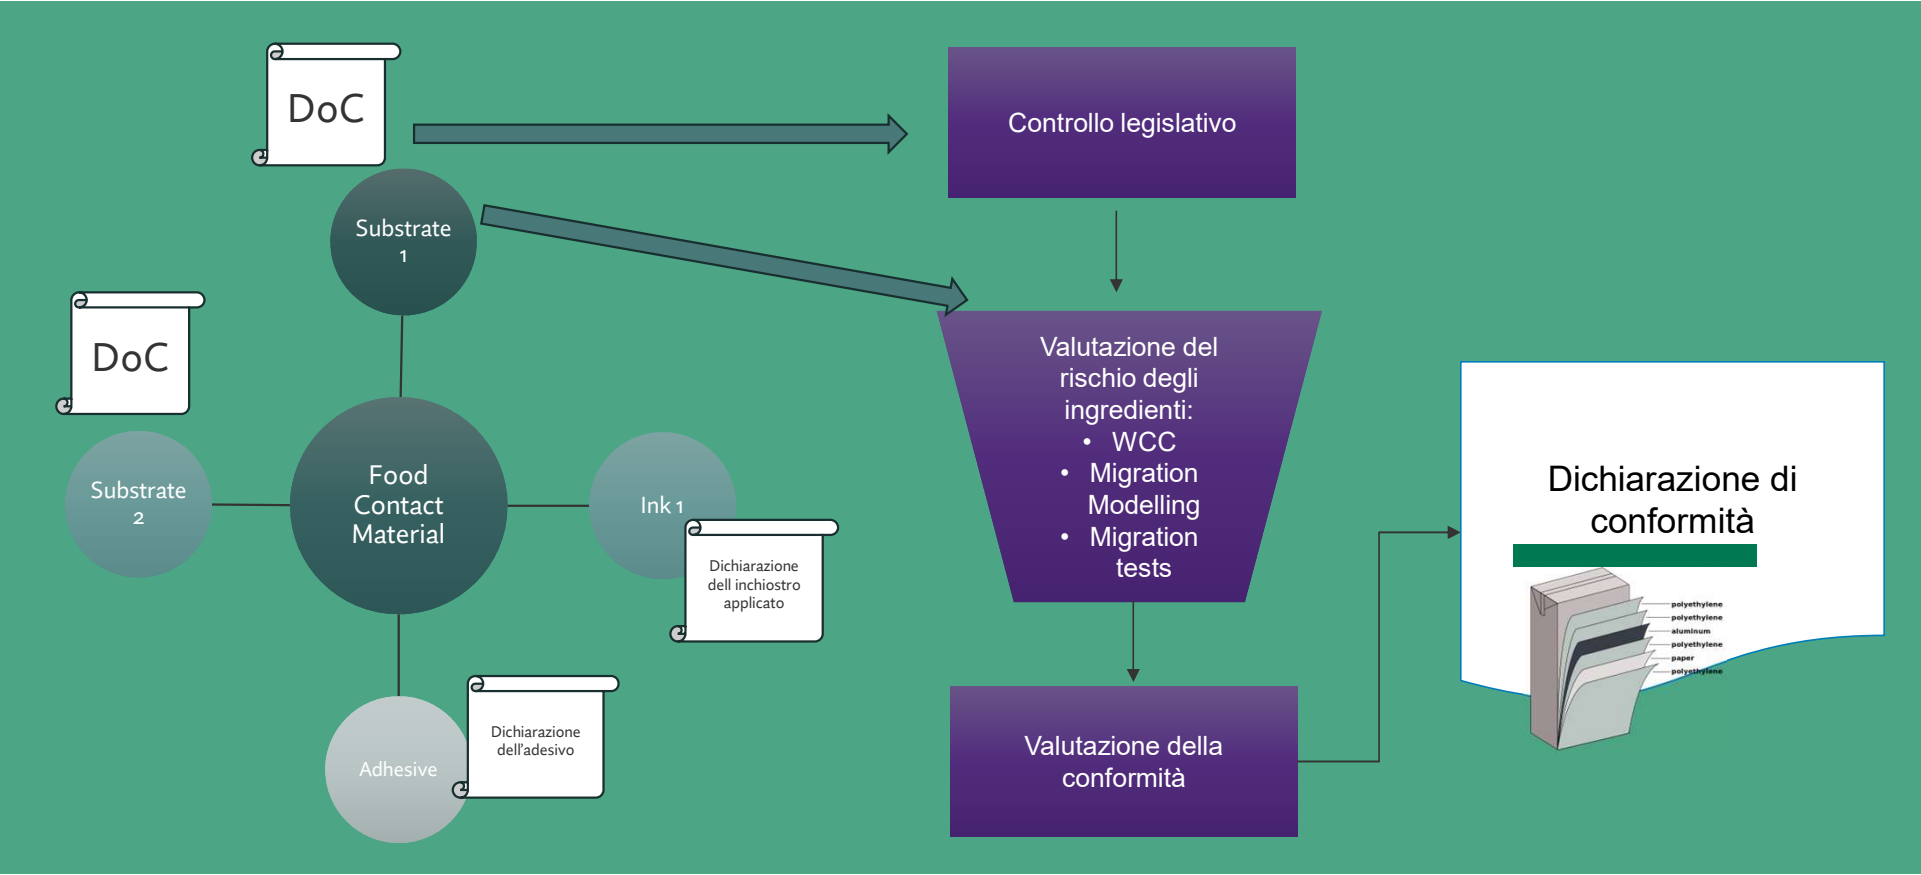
DoC

Substrate 1

DoC

Substrate 2

Food Contact Material

Ink 1

Dichiarazione dell inchiostro applicato

Adhesive

Dichiarazione dell'adesivo

Controllo legislativo

Valutazione del rischio degli ingredienti:
• WCC
• Migration Modelling
• Migration tests

Valutazione della conformità

Dichiarazione di conformità

polyethylene
polyethylene
aluminum
polyethylene
paper
polyethylene